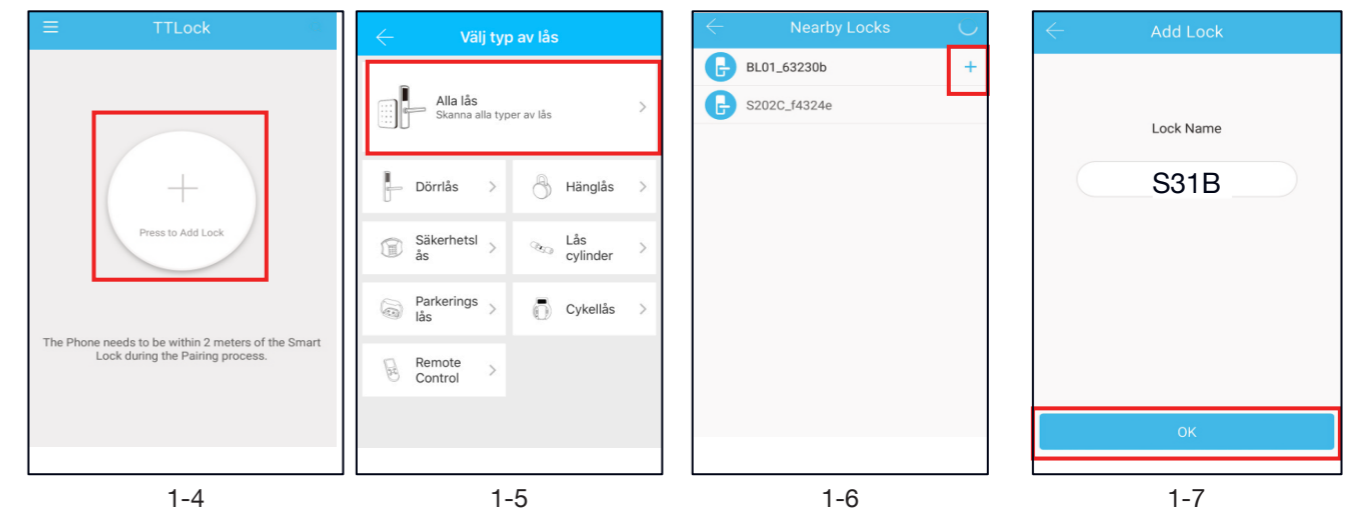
TTLock

Press to Add Lock

The Phone needs to be within 2 meters of the Smart Lock during the Pairing process.

1-4

Välj typ av lås

Alla lås
Skanna alla typer av lås

Dörrlås

Hänglås

Säkerhetslås

Lås cylinder

Parkeringslås

Cykellås

Remote Control

1-5

Nearby Locks

BL01_63230b

+

S202C_f4324e

1-6

Add Lock

Lock Name

S31B

OK

1-7